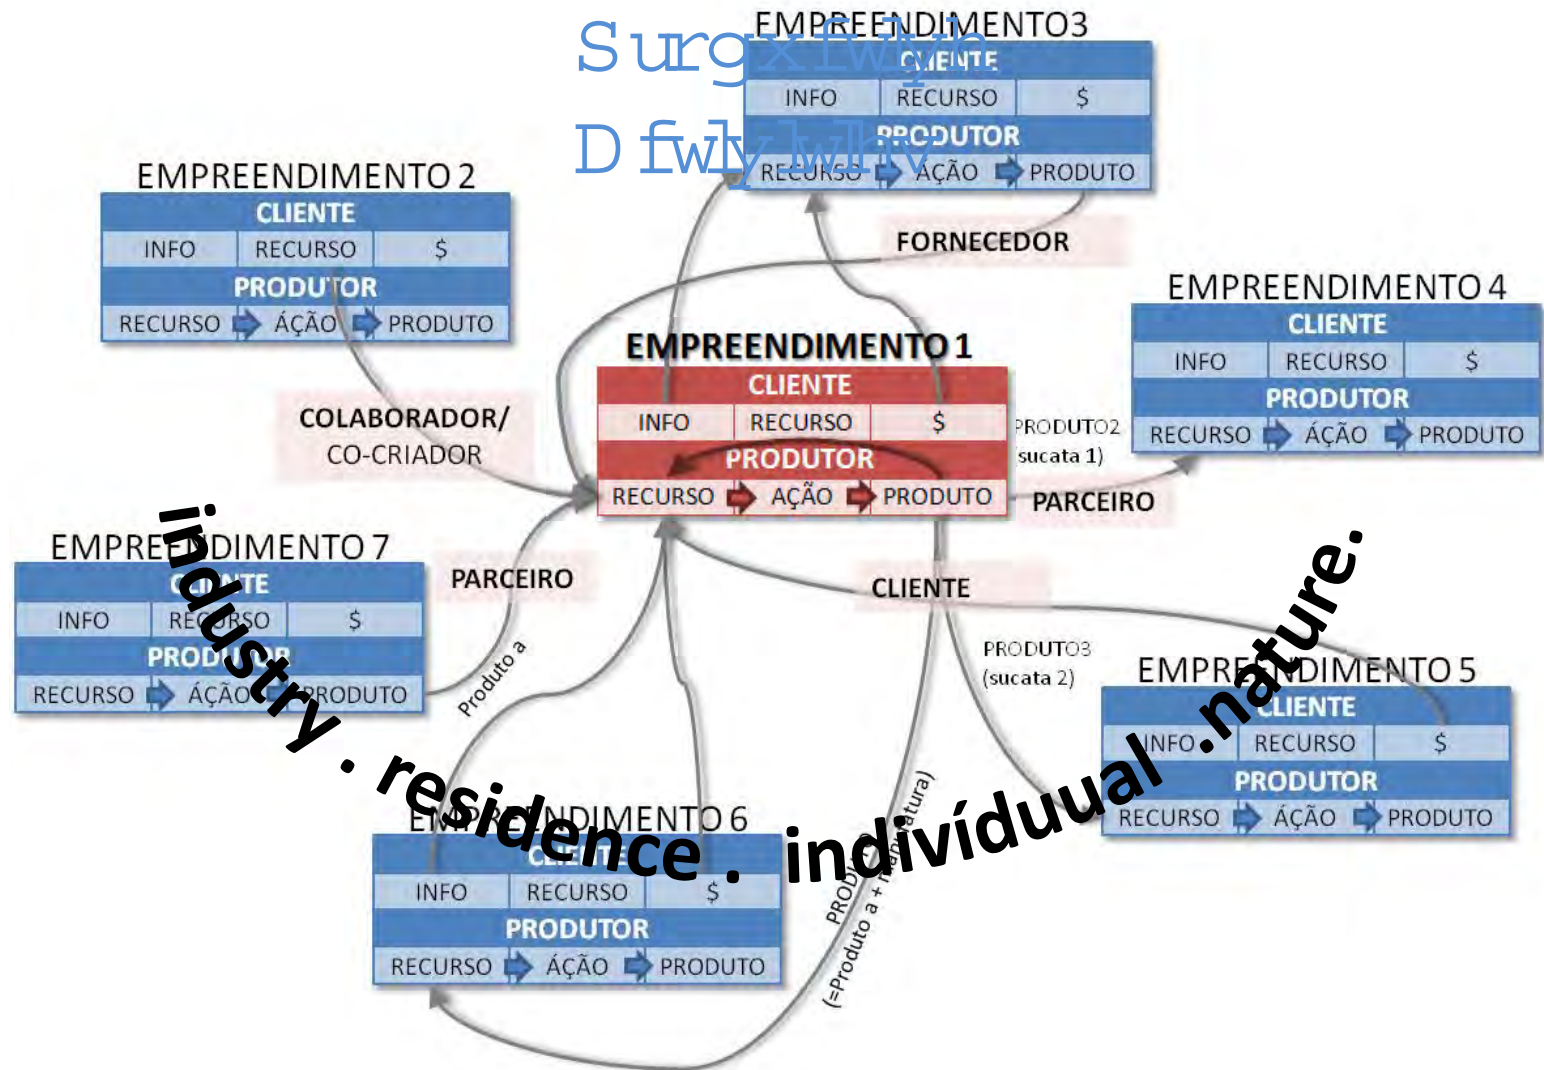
Surgxfwlyh
Dfwlylwhv

EMPREENDIMENTO 3
CLIENTE
INFO RECURSO $
PRODUTOR
RECURSO AÇÃO PRODUTO

EMPREENDIMENTO 2
CLIENTE
INFO RECURSO $
PRODUTOR
RECURSO AÇÃO PRODUTO

FORNECEDOR

EMPREENDIMENTO 4
CLIENTE
INFO RECURSO $
PRODUTOR
RECURSO AÇÃO PRODUTO

EMPREENDIMENTO 1
CLIENTE
INFO RECURSO $
PRODUTOR
RECURSO AÇÃO PRODUTO

COLABORADOR/
CO-CRIADOR

PRODUTO2
(sucata 1)

PARCEIRO

EMPREENDIMENTO 7
CLIENTE
INFO RECURSO $
PRODUTOR
RECURSO AÇÃO PRODUTO

PARCEIRO

CLIENTE

Produto a

PRODUTO3
(sucata 2)

EMPREENDIMENTO 5
CLIENTE
INFO RECURSO $
PRODUTOR
RECURSO AÇÃO PRODUTO

EMPREENDIMENTO 6
CLIENTE
INFO RECURSO $
PRODUTOR
RECURSO AÇÃO PRODUTO

PRODUTO
(=Produto a + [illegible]atura)

industry . residence . indivíduual .nature.